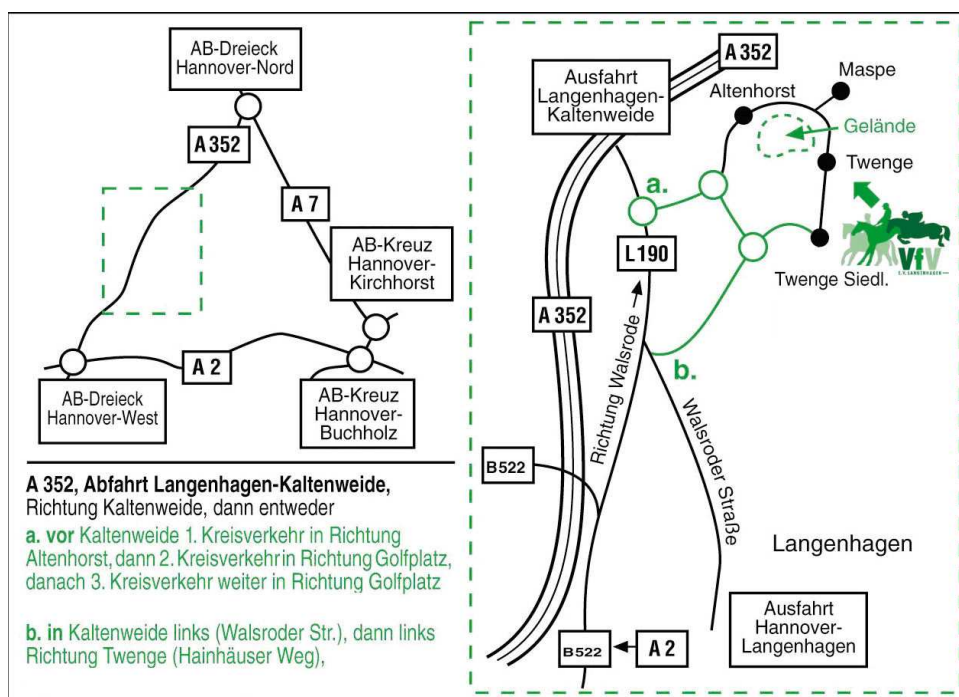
AB-Dreieck Hannover-Nord

A 352

A 7

AB-Kreuz Hannover-Kirchhorst

A 2

AB-Dreieck Hannover-West

AB-Kreuz Hannover-Buchholz

A 352, Abfahrt Langenhagen-Kaltenweide, Richtung Kaltenweide, dann entweder

a. vor Kaltenweide 1. Kreisverkehr in Richtung Altenhorst, dann 2. Kreisverkehr in Richtung Golfplatz, danach 3. Kreisverkehr weiter in Richtung Golfplatz

b. in Kaltenweide links (Walsroder Str.), dann links Richtung Twenge (Hainhäuser Weg),

A 352

Ausfahrt Langenhagen-Kaltenweide

Altenhorst

Maspe

Gelände

Twenge

a.

L190

VfV

Twenge Siedl.

A 352

Richtung Walsrode

b.

Walsroder Straße

B522

Langenhagen

Ausfahrt Hannover-Langenhagen

B522

A 2